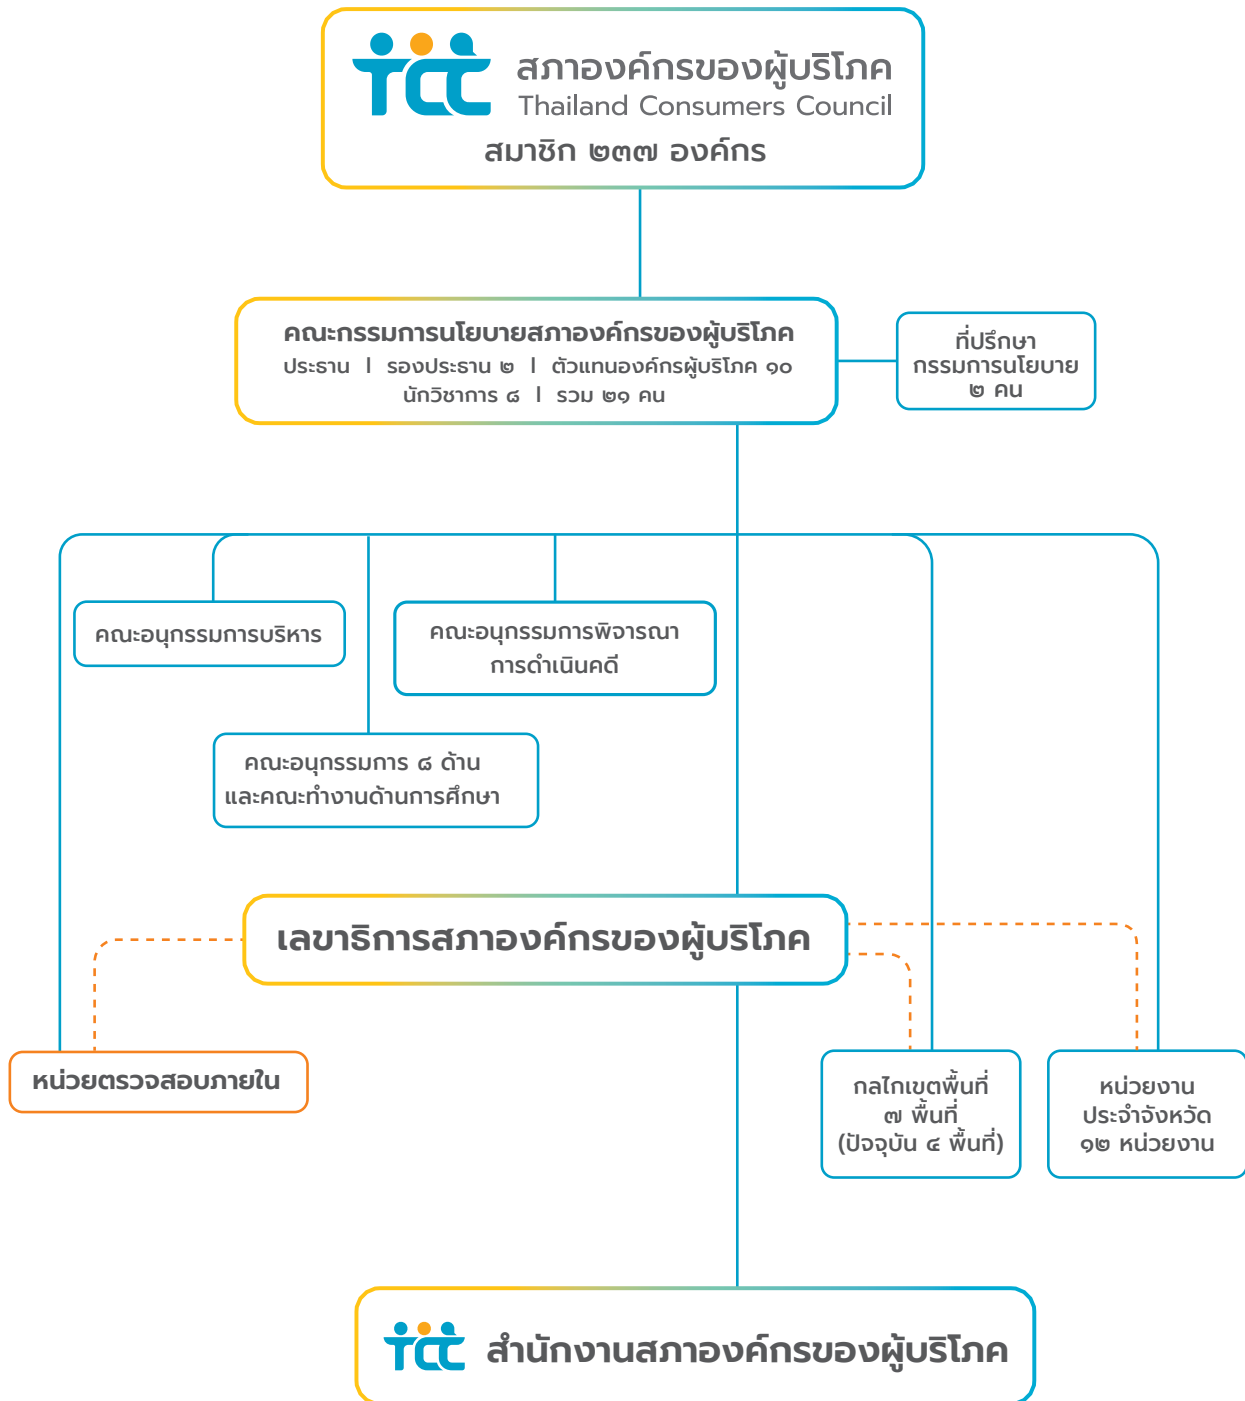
TCC สภาองค์กรของผู้บริโภค
Thailand Consumers Council
สมาชิก ๒๓๗ องค์กร

คณะกรรมการนโยบายสภาองค์กรของผู้บริโภค
ประธาน I รองประธาน ๒ I ตัวแทนองค์กรผู้บริโภค ๑๐
นักวิชาการ ๘ I รวม ๒๑ คน

ที่ปรึกษา
กรรมการนโยบาย
๒ คน

คณะอนุกรรมการบริหาร

คณะอนุกรรมการพิจารณา
การดำเนินคดี

คณะอนุกรรมการ ๘ ด้าน
และคณะทำงานด้านการศึกษา

เลขาธิการสภาองค์กรของผู้บริโภค

หน่วยตรวจสอบภายใน

กลไกเขตพื้นที่
๗ พื้นที่
(ปัจจุบัน ๔ พื้นที่)

หน่วยงาน
ประจำจังหวัด
๑๒ หน่วยงาน

TCC สำนักงานสภาองค์กรของผู้บริโภค